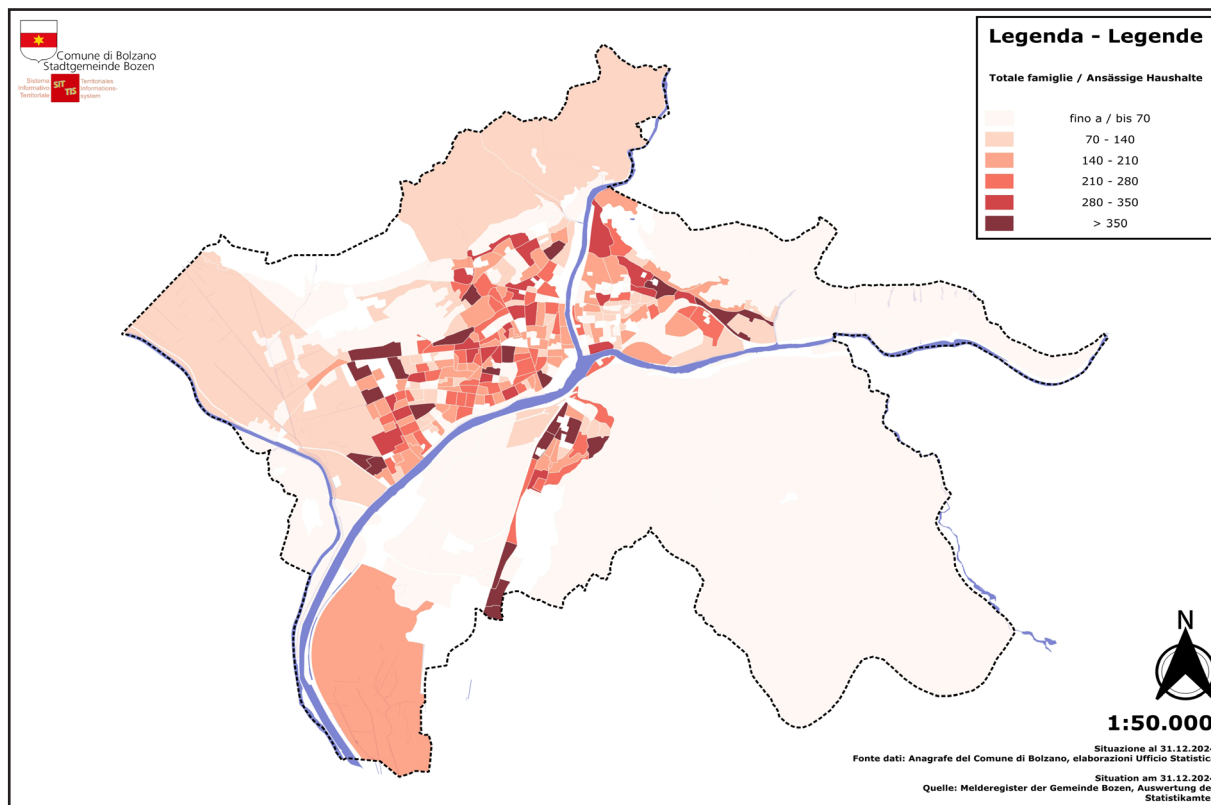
Comune di Bolzano
Stadtgemeinde Bozen

Sistema Informativo Territoriale
SIT TIS
Territoriales Informations-system

Legenda - Legende

Totale famiglie / Ansässige Haushalte

fino a / bis 70
70 - 140
140 - 210
210 - 280
280 - 350
> 350

N

1:50.000

Situazione al 31.12.2024
Fonte dati: Anagrafe del Comune di Bolzano, elaborazioni Ufficio Statistica

Situation am 31.12.2024
Quelle: Melderegister der Gemeinde Bozen, Auswertung des Statistikamtes